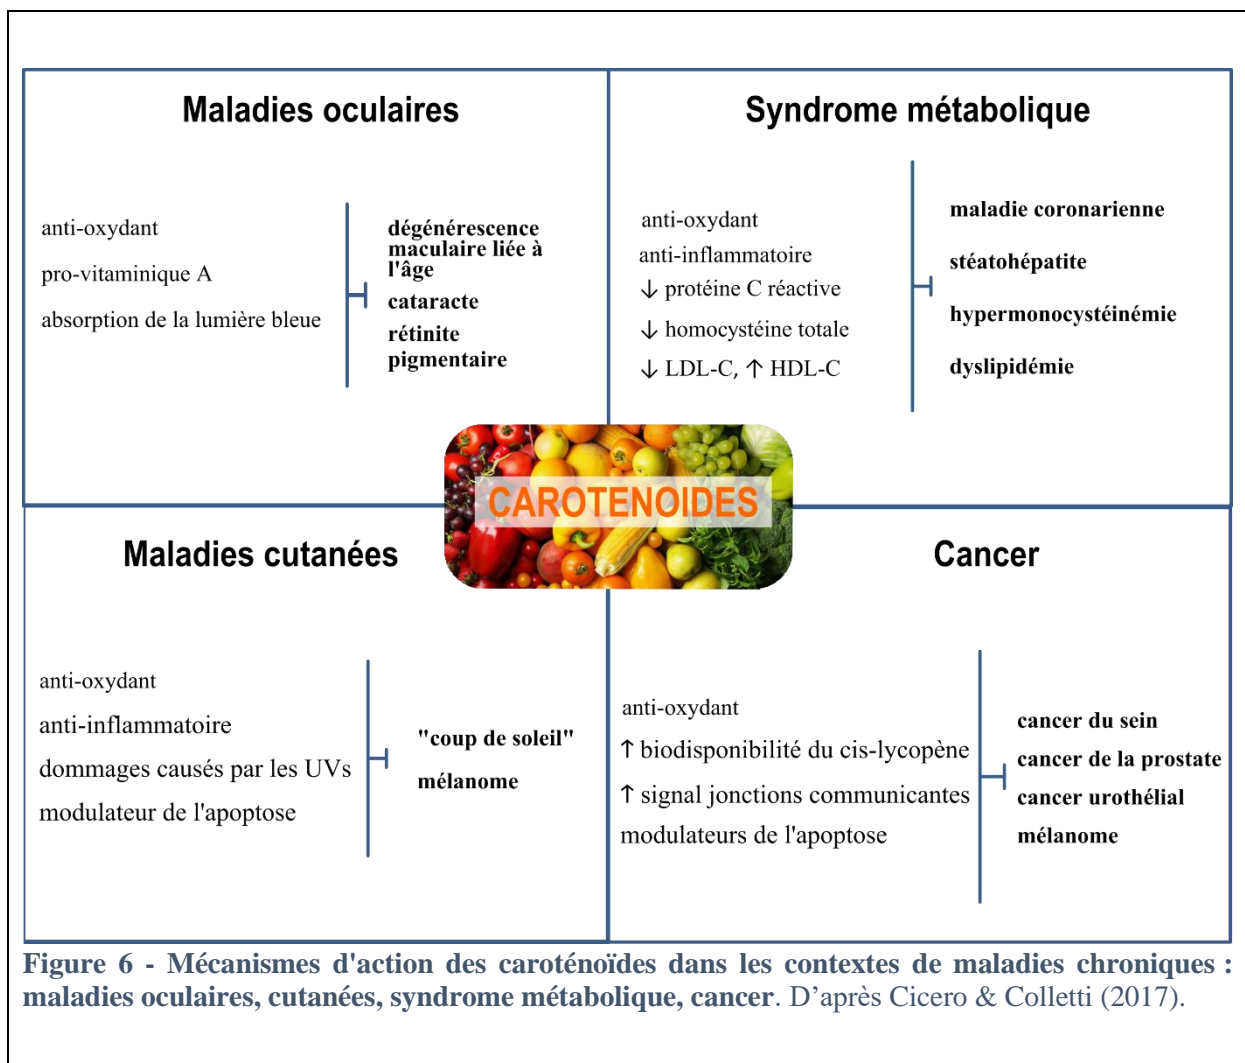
Maladies oculaires

anti-oxydant
pro-vitaminique A
absorption de la lumière bleue

dégénérescence maculaire liée à l'âge
cataracte
rétinite pigmentaire

Syndrome métabolique

anti-oxydant
anti-inflammatoire
↓ protéine C réactive
↓ homocystéine totale
↓ LDL-C, ↑ HDL-C

maladie coronarienne
stéatohépatite
hypermonocystéinémie
dyslipidémie

CAROTENOIDES

Maladies cutanées

anti-oxydant
anti-inflammatoire
dommages causés par les UVs
modulateur de l'apoptose

"coup de soleil"
mélanome

Cancer

anti-oxydant
↑ biodisponibilité du cis-lycopène
↑ signal jonctions communicantes
modulateurs de l'apoptose

cancer du sein
cancer de la prostate
cancer urothélial
mélanome

Figure 6 - Mécanismes d'action des caroténoïdes dans les contextes de maladies chroniques : maladies oculaires, cutanées, syndrome métabolique, cancer. D'après Cicero & Colletti (2017).